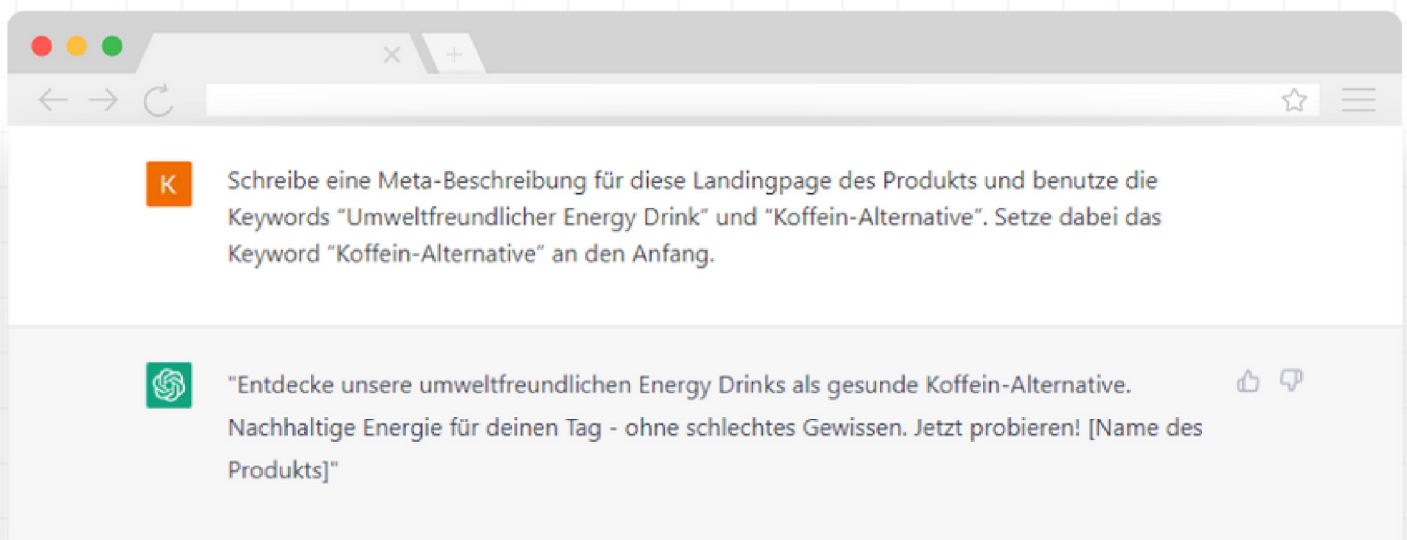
K

Schreibe eine Meta-Beschreibung für diese Landingpage des Produkts und benutze die Keywords “Umweltfreundlicher Energy Drink” und “Koffein-Alternative”. Setze dabei das Keyword “Koffein-Alternative” an den Anfang.

"Entdecke unsere umweltfreundlichen Energy Drinks als gesunde Koffein-Alternative. Nachhaltige Energie für deinen Tag - ohne schlechtes Gewissen. Jetzt probieren! [Name des Produkts]"